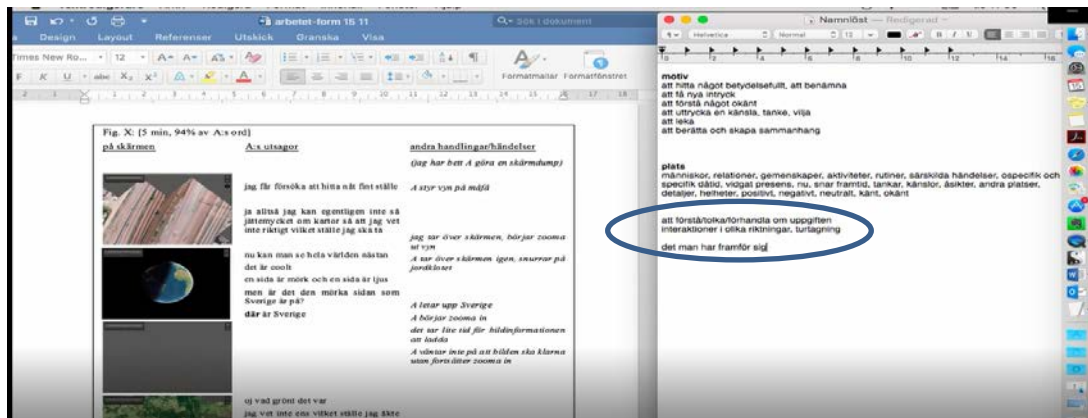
arbetet-form 15 11
Sök i dokument
Design Layout Referenser Utskick Granska Visa
Times New Ro... 12
Formatmallar Formatfönstret

Fig. X: [5 min, 94% av A:s ord]

| på skärmen | A:s utsagor | andra handlingar/händelser |
|---|---|---|
| | | (jag har bett A göra en skärmdump) |
| | jag får försöka att hitta nåt fint ställe | A styr vyn på måfå |
| | ja alltså jag kan egentligen inte så jättemycket om kartor så att jag vet inte riktigt vilket ställe jag ska ta | jag tar över skärmen, börjar zooma ut vyn |
| | nu kan man se hela världen nästan det är coolt en sida är mörk och en sida är ljus men är det den mörka sidan som Sverige är på? där är Sverige | A tar över skärmen igen, snurrar på jordklotet A letar upp Sverige A börjar zooma in |
| | | det tar lite tid för bildinformationen att ladda A väntar inte på att bilden ska klarna utan fortsätter zooma in |
| | uj vad grönt det var jag vet inte ens vilket ställe jag ske | |

Namnlöst — Redigerad
Helvetica Normal 12

motiv
att hitta något betydelsefullt, att benämna
att få nya intryck
att förstå något okänt
att uttrycka en känsla, tanke, vilja
att leka
att berätta och skapa sammanhang

plats
människor, relationer, gemenskaper, aktiviteter, rutiner, särskilda händelser, ospecifik och specifik dåtid, vidgat presens, nu, snar framtid, tankar, känslor, åsikter, andra platser, detaljer, helheter, positivt, negativt, neutralt, känt, okänt

att förstå/tolka/förhandla om uppgiften
interaktioner i olika riktningar, turtagning

det man har framför sig